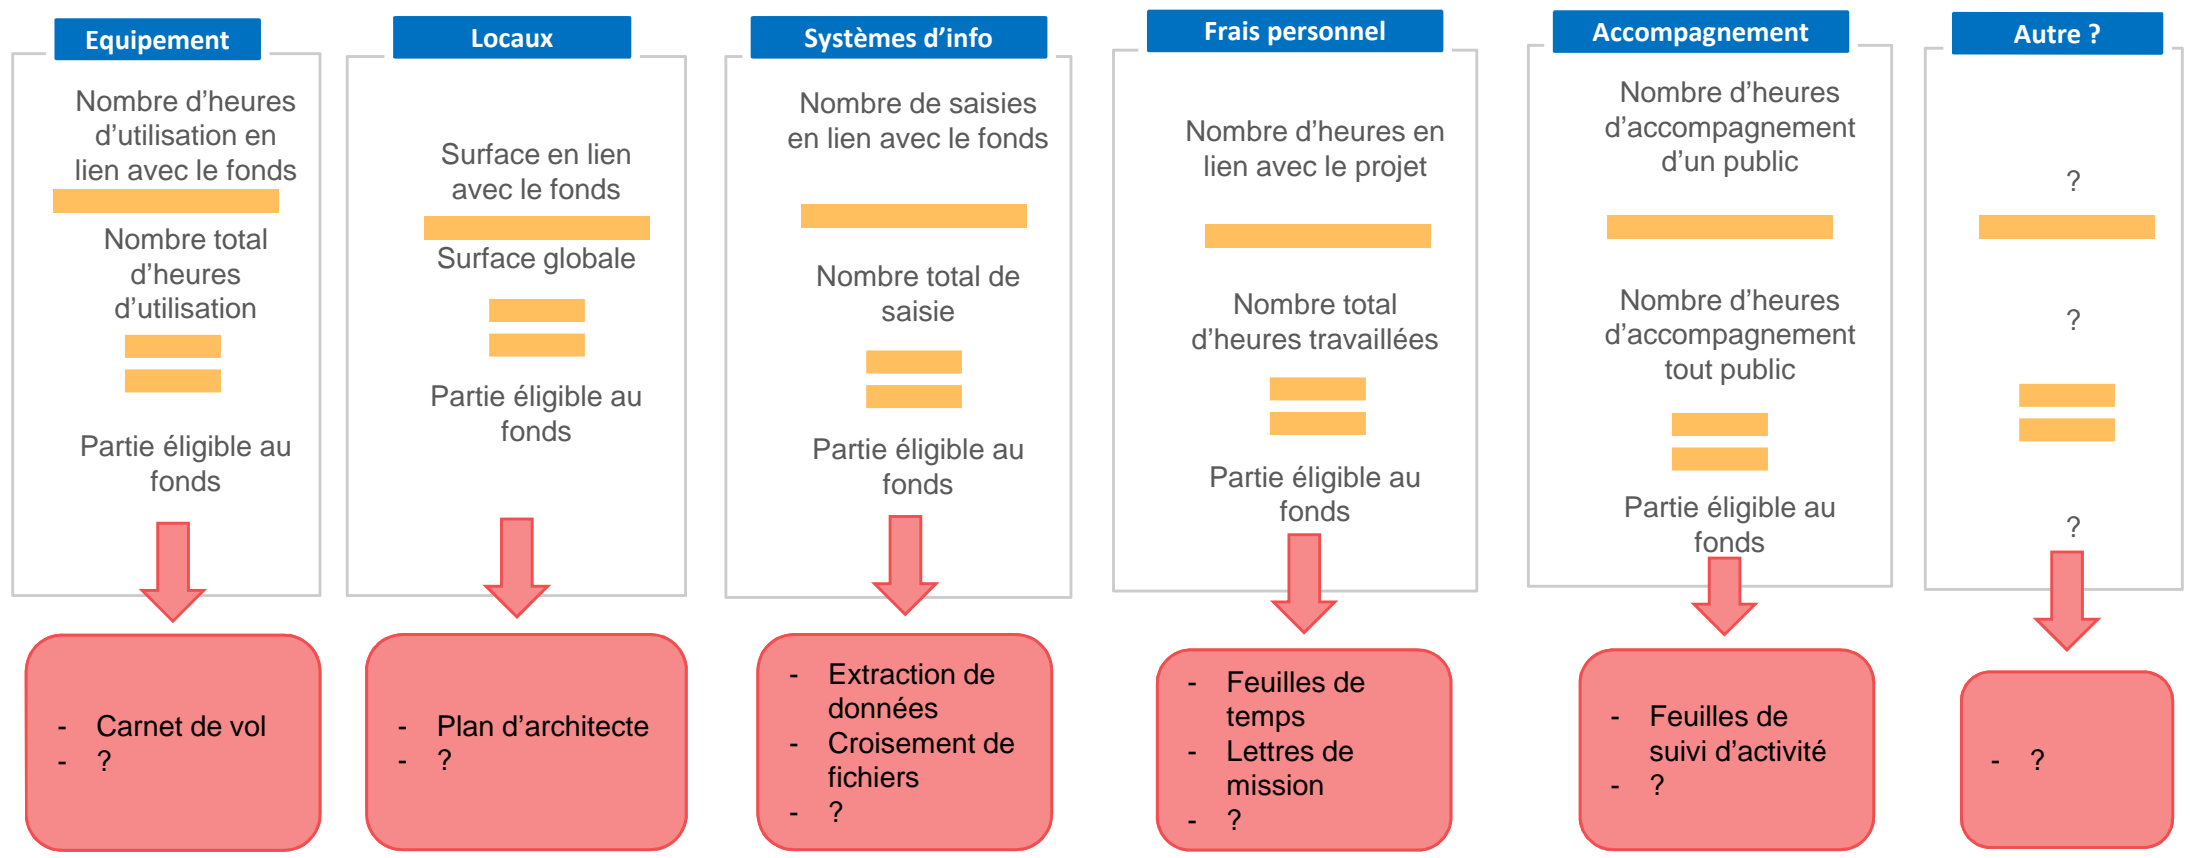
Equipement

Nombre d'heures d'utilisation en lien avec le fonds

Nombre total d'heures d'utilisation

Partie éligible au fonds

- Carnet de vol
- ?

Locaux

Surface en lien avec le fonds

Surface globale

Partie éligible au fonds

- Plan d'architecte
- ?

Systèmes d'info

Nombre de saisies en lien avec le fonds

Nombre total de saisie

Partie éligible au fonds

- Extraction de données
- Croisement de fichiers
- ?

Frais personnel

Nombre d'heures en lien avec le projet

Nombre total d'heures travaillées

Partie éligible au fonds

- Feuilles de temps
- Lettres de mission
- ?

Accompagnement

Nombre d'heures d'accompagnement d'un public

Nombre d'heures d'accompagnement tout public

Partie éligible au fonds

- Feuilles de suivi d'activité
- ?

Autre ?

?

?

?

- ?